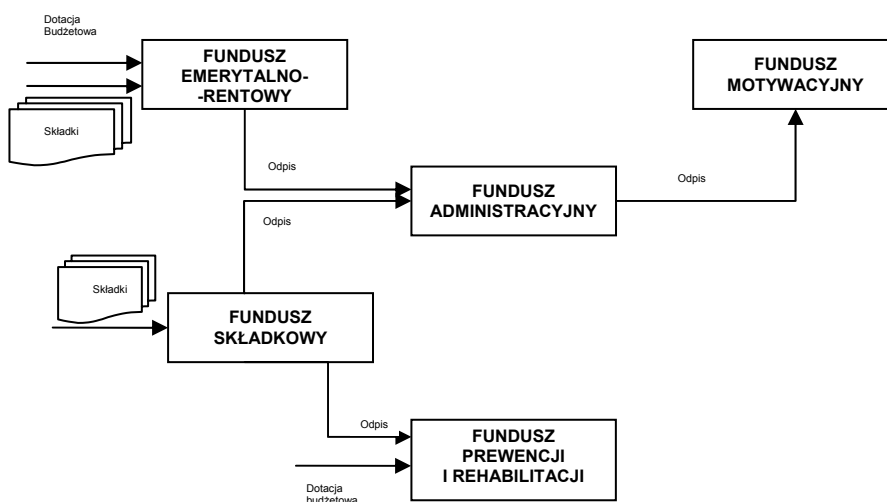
Dotacja Budżetowa

FUNDUSZ EMERYTALNO-RENTOWY

Składki

Odpis

FUNDUSZ MOTYWACYJNY

Odpis

FUNDUSZ ADMINISTRACYJNY

Odpis

Składki

FUNDUSZ SKŁADKOWY

Odpis

FUNDUSZ PREWENCJI I REHABILITACJI

Dotacja budżetowa